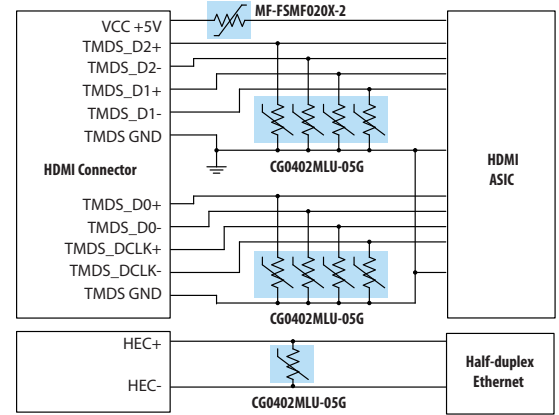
VCC +5V
MF-FSMF020X-2
TMDS_D2+
TMDS_D2-
TMDS_D1+
TMDS_D1-
TMDS GND
HDMI Connector
CG0402MLU-05G
HDMI ASIC
TMDS_D0+
TMDS_D0-
TMDS_DCLK+
TMDS_DCLK-
TMDS GND
CG0402MLU-05G
HEC+
HEC-
CG0402MLU-05G
Half-duplex Ethernet